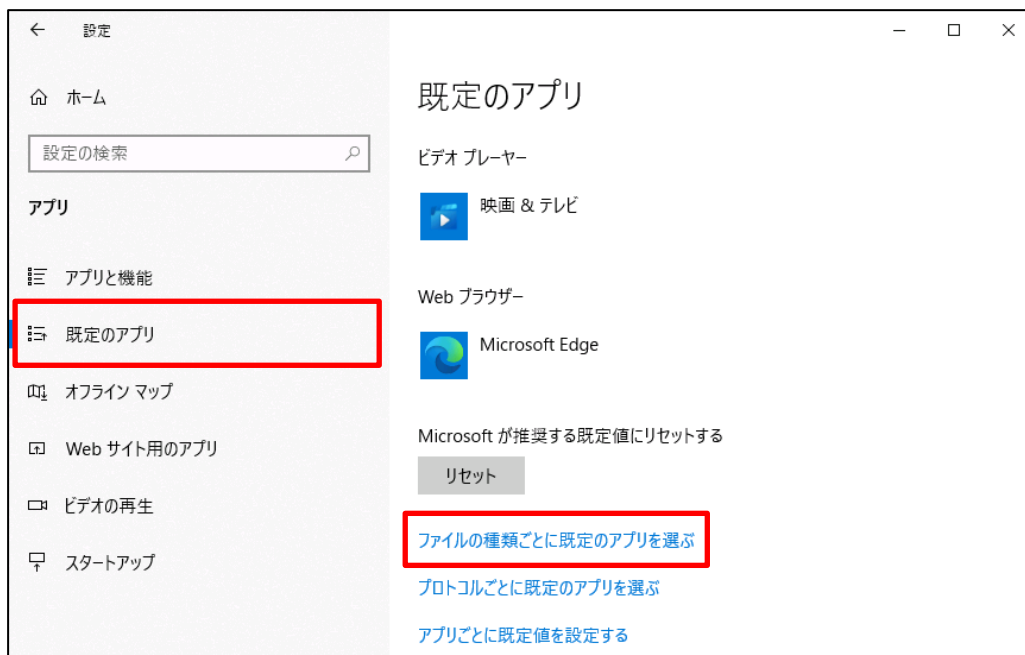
設定

ホーム

設定の検索

アプリ

アプリと機能

既定のアプリ

オフライン マップ

Web サイト用のアプリ

ビデオの再生

スタートアップ

既定のアプリ

ビデオ プレーヤー

映画 & テレビ

Web ブラウザー

Microsoft Edge

Microsoft が推奨する既定値にリセットする

リセット

ファイルの種類ごとに既定のアプリを選ぶ

プロトコルごとに既定のアプリを選ぶ

アプリごとに既定値を設定する